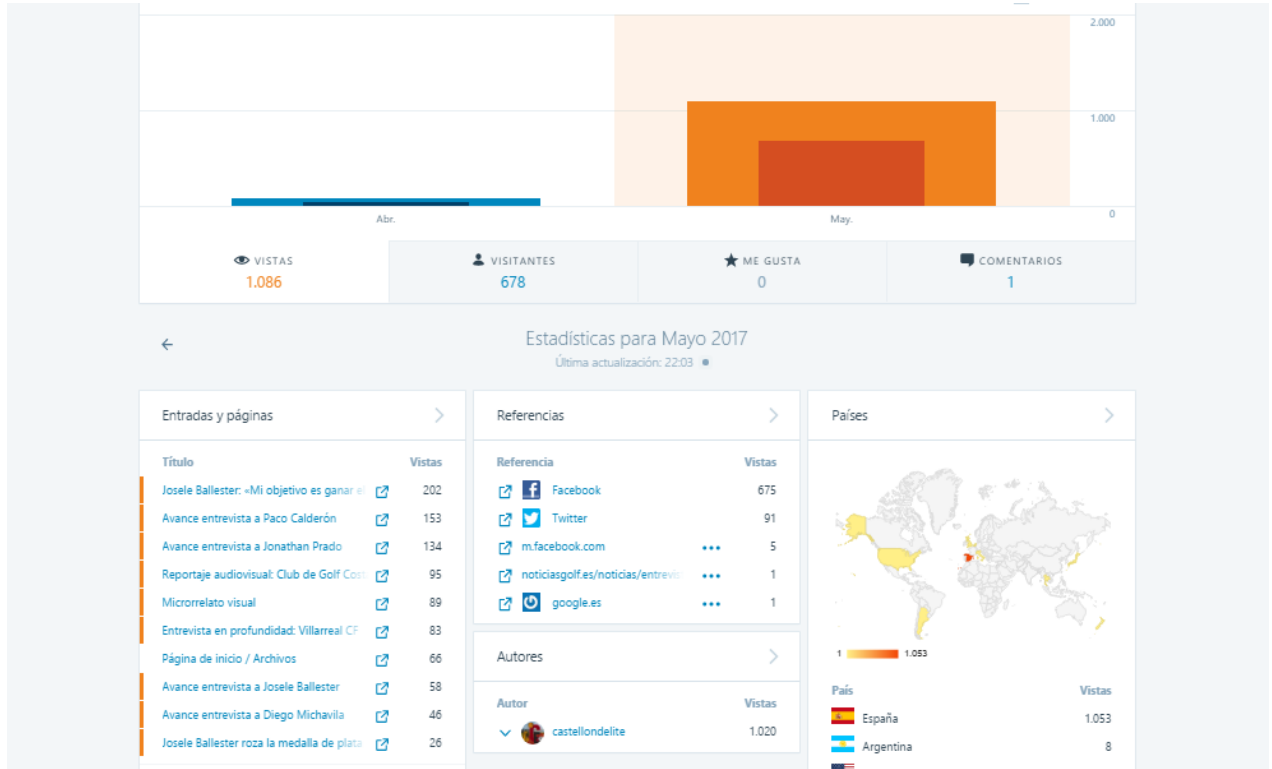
2.000
1.000
0
Abr.
May.

VISTAS
1.086

VISITANTES
678

ME GUSTA
0

COMENTARIOS
1

Estadísticas para Mayo 2017
Última actualización: 22:03

Entradas y páginas

| Título | Vistas |
|---|---|
| Josele Ballester: «Mi objetivo es ganar e | 202 |
| Avance entrevista a Paco Calderón | 153 |
| Avance entrevista a Jonathan Prado | 134 |
| Reportaje audiovisual: Club de Golf Cos | 95 |
| Microrrelato visual | 89 |
| Entrevista en profundidad: Villarreal CF | 83 |
| Página de inicio / Archivos | 66 |
| Avance entrevista a Josele Ballester | 58 |
| Avance entrevista a Diego Michavila | 46 |
| Josele Ballester roza la medalla de plata | 26 |

Referencias

| Referencia | Vistas |
|---|---|
| Facebook | 675 |
| Twitter | 91 |
| m.facebook.com | 5 |
| noticiasgolf.es/noticias/entrevis | 1 |
| google.es | 1 |

Autores

| Autor | Vistas |
|---|---|
| castellondelite | 1.020 |

Países

1 1.053

| País | Vistas |
|---|---|
| España | 1.053 |
| Argentina | 8 |